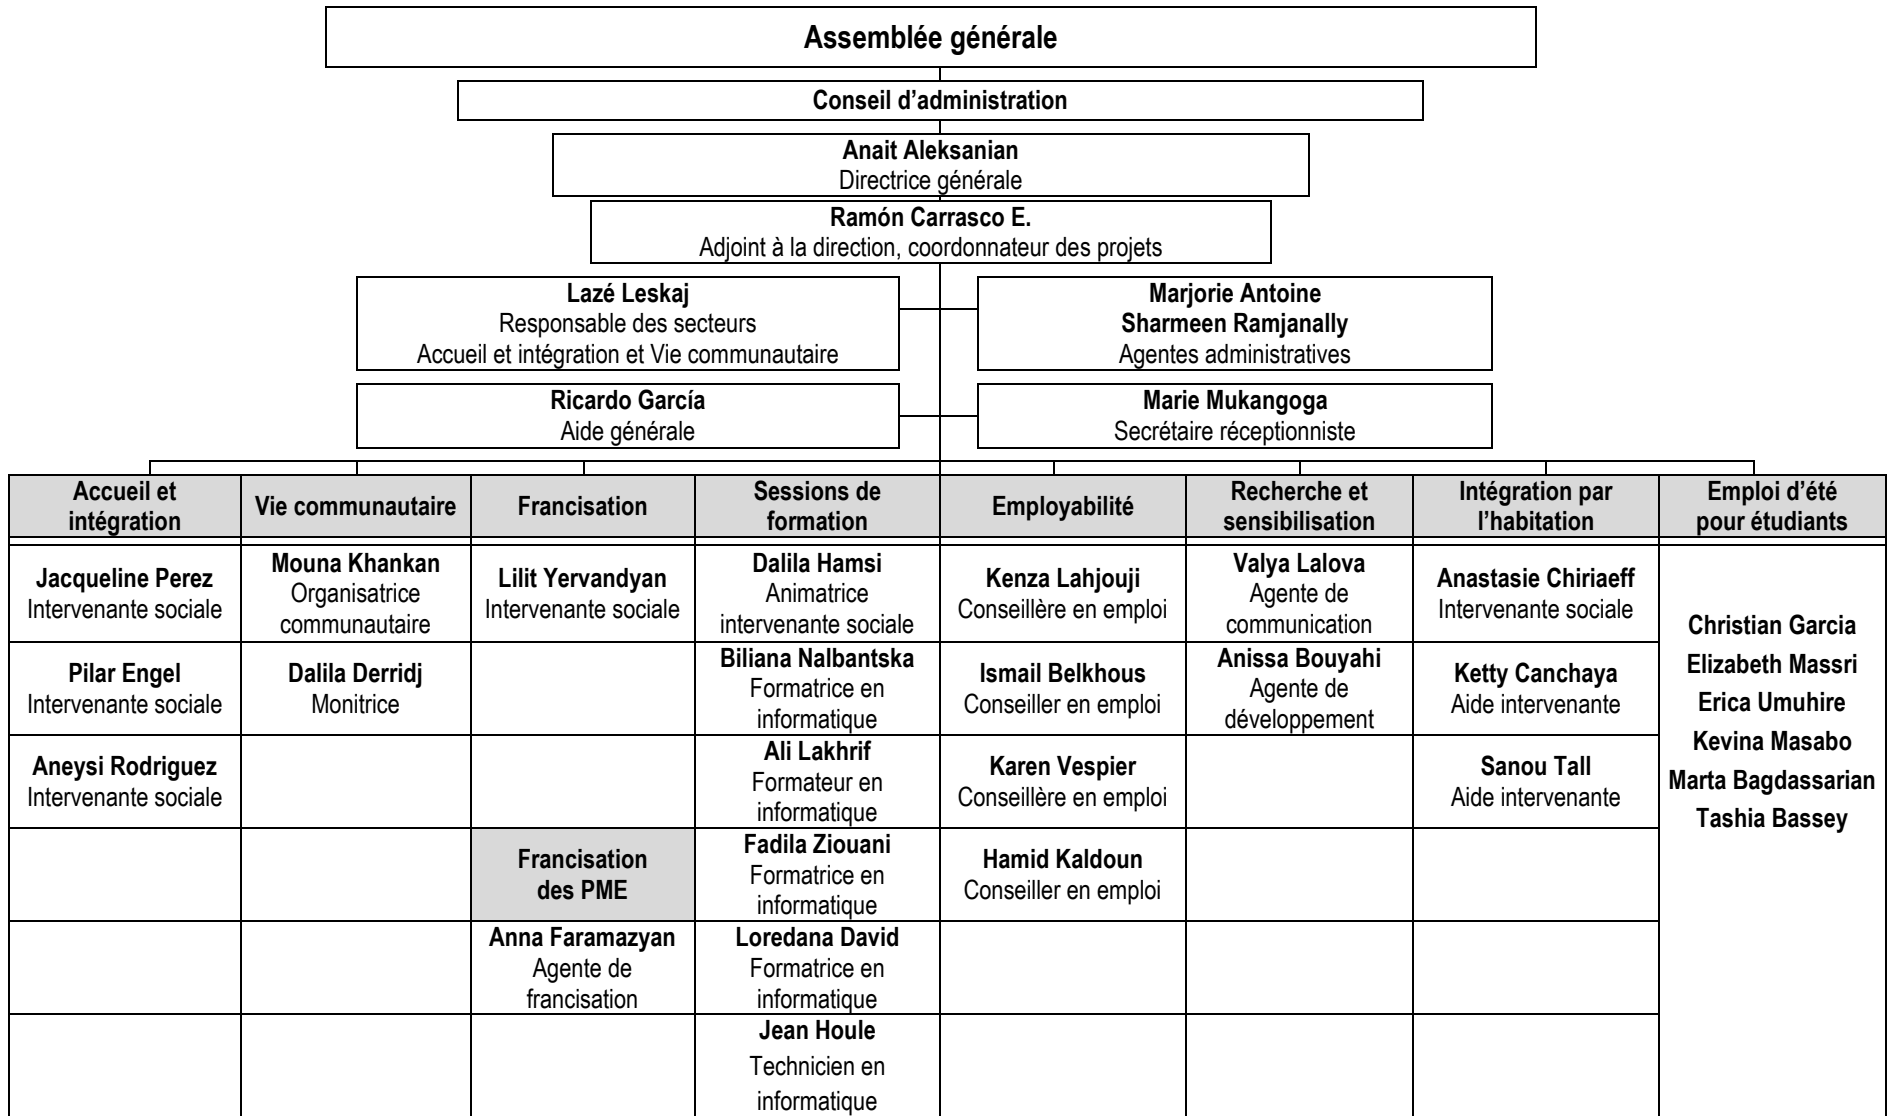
Assemblée générale

Conseil d'administration

Anait Aleksanian
Directrice générale

Ramón Carrasco E.
Adjoint à la direction, coordonnateur des projets

Lazé Leskaj
Responsable des secteurs
Accueil et intégration et Vie communautaire

Marjorie Antoine
Sharmeen Ramjanally
Agentes administratives

Ricardo García
Aide générale

Marie Mukangoga
Secrétaire réceptionniste

| Accueil et intégration | Vie communautaire | Francisation | Sessions de formation | Employabilité | Recherche et sensibilisation | Intégration par l'habitation | Emploi d'été pour étudiants |
|---|---|---|---|---|---|---|---|
| **Jacqueline Perez** Intervenante sociale | **Mouna Khankan** Organisatrice communautaire | **Lilit Yervandyan** Intervenante sociale | **Dalila Hamsi** Animatrice intervenante sociale | **Kenza Lahjouji** Conseillère en emploi | **Valya Lalova** Agente de communication | **Anastasie Chiriaeff** Intervenante sociale | **Christian Garcia** **Elizabeth Massri** **Erica Umuhire** **Kevina Masabo** **Marta Bagdassarian** **Tashia Bassey** |
| **Pilar Engel** Intervenante sociale | **Dalila Derridj** Monitrice | | **Biliana Nalbantska** Formatrice en informatique | **Ismail Belkhous** Conseiller en emploi | **Anissa Bouyahi** Agente de développement | **Ketty Canchaya** Aide intervenante | |
| **Aneysi Rodriguez** Intervenante sociale | | | **Ali Lakhrif** Formateur en informatique | **Karen Vespier** Conseillère en emploi | | **Sanou Tall** Aide intervenante | |
| | | **Francisation des PME** | **Fadila Ziouani** Formatrice en informatique | **Hamid Kaldoun** Conseiller en emploi | | | |
| | | **Anna Faramazyan** Agente de francisation | **Loredana David** Formatrice en informatique | | | | |
| | | | **Jean Houle** Technicien en informatique | | | | |